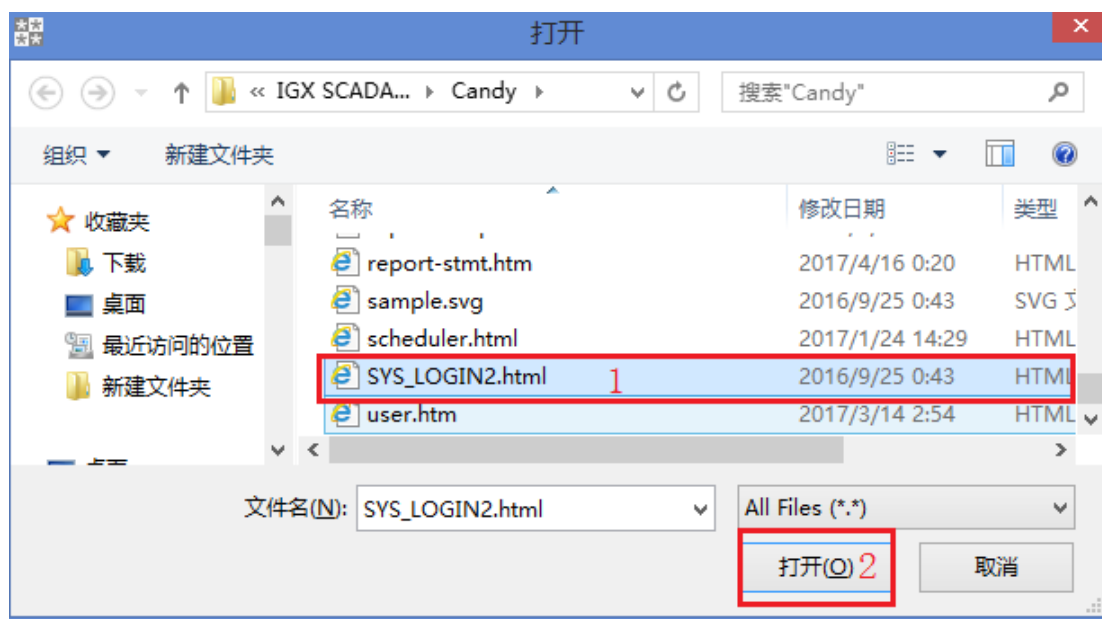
打开

« IGX SCADA... › Candy ›

搜索"Candy"

组织 ▾ 新建文件夹

收藏夹
下载
桌面
最近访问的位置
新建文件夹

| 名称 | 修改日期 | 类型 |
|---|---|---|
| report-stmt.htm | 2017/4/16 0:20 | HTML |
| sample.svg | 2016/9/25 0:43 | SVG 文 |
| scheduler.html | 2017/1/24 14:29 | HTML |
| SYS_LOGIN2.html | 2016/9/25 0:43 | HTML |
| user.htm | 2017/3/14 2:54 | HTML |

1

文件名(N): SYS_LOGIN2.html

All Files (*.*)

打开(O) 2

取消